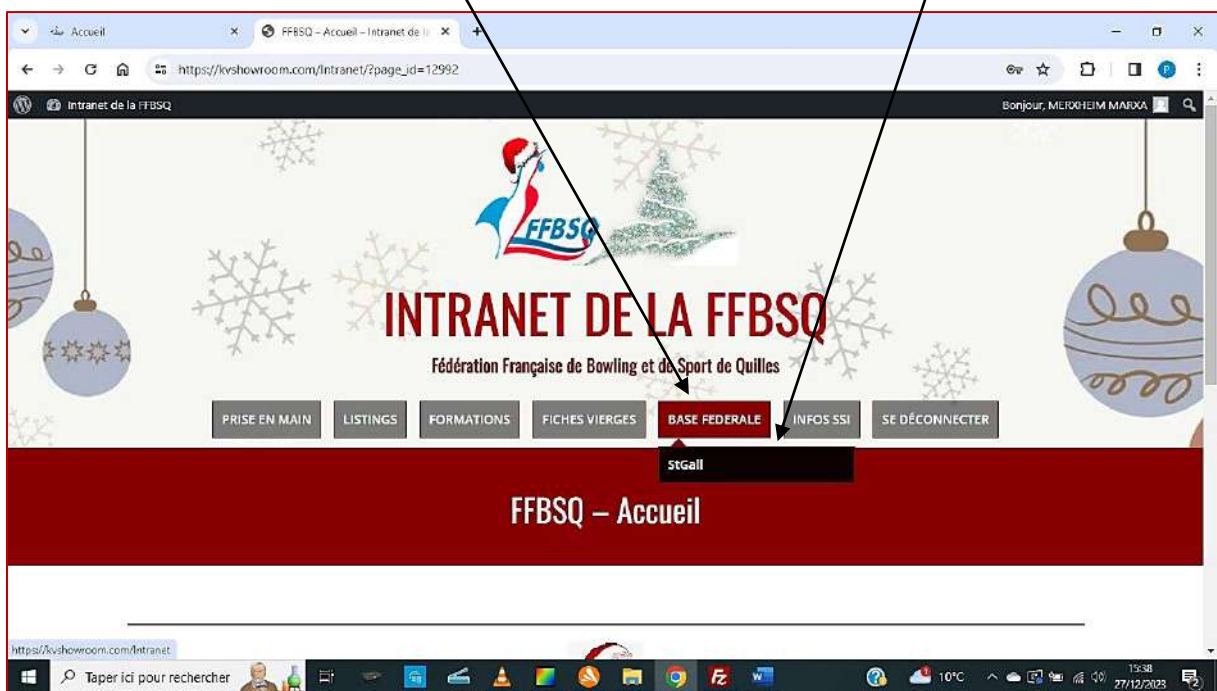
Accueil

FFBSQ – Accueil – Intranet de la

https://kvshowroom.com/Intranet/?page_id=12992

Intranet de la FFBSQ

Bonjour, MERXHEIM MARXA

FFBSQ

INTRANET DE LA FFBSQ

Fédération Française de Bowling et de Sport de Quilles

PRISE EN MAIN

LISTINGS

FORMATIONS

FICHES VIERGES

BASE FEDERALE

INFOS SSI

SE DÉCONNECTER

StGall

FFBSQ – Accueil

https://kvshowroom.com/Intranet

Taper ici pour rechercher

10°C

15:38
27/12/2023